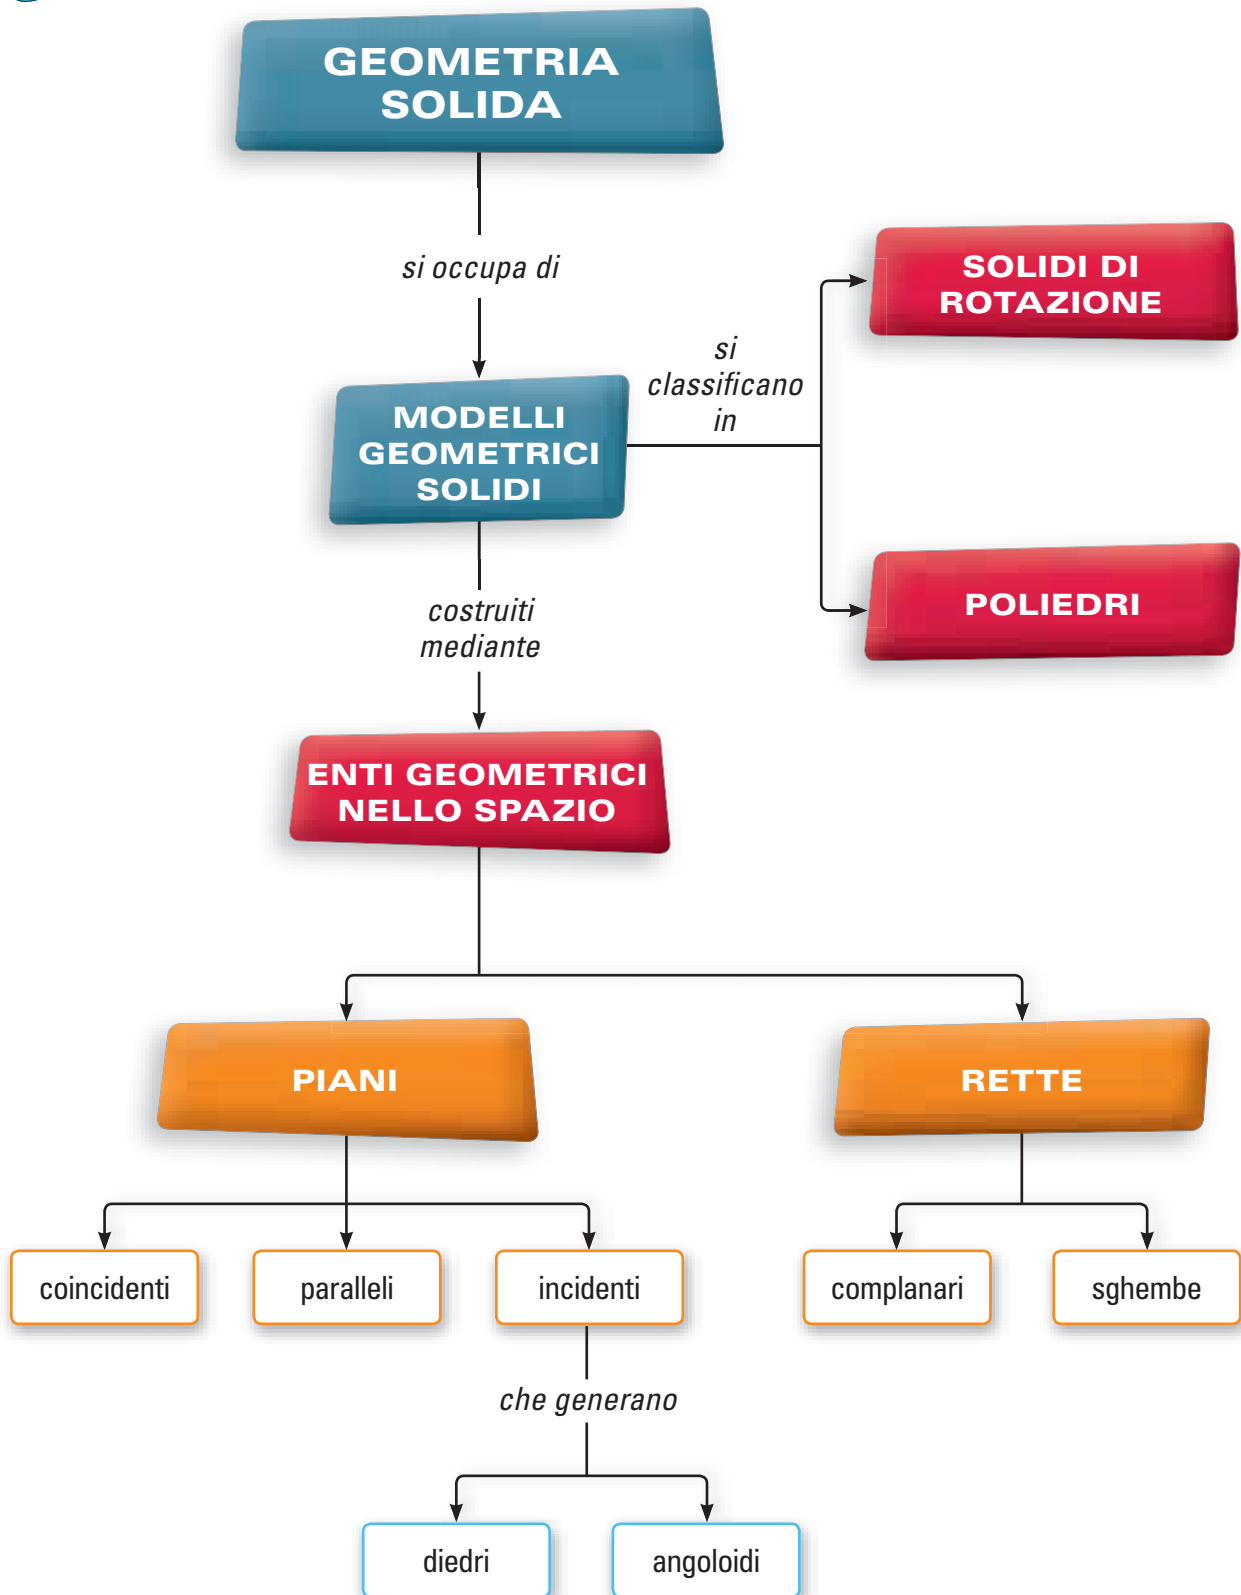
GEOMETRIA SOLIDA

si occupa di

MODELLI GEOMETRICI SOLIDI

si classificano in

SOLIDI DI ROTAZIONE

POLIEDRI

costruiti mediante

ENTI GEOMETRICI NELLO SPAZIO

PIANI

RETTE

coincidenti

paralleli

incidenti

complanari

sghembe

che generano

diedri

angoloidi